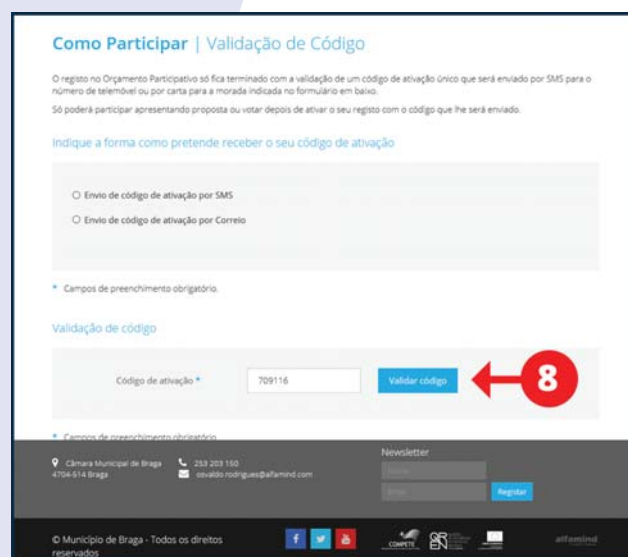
Como Participar | Validação de Código

O registo no Orçamento Participativo só fica terminado com a validação de um código de ativação único que será enviado por SMS para o número de telemóvel ou por carta para a morada indicada no formulário em baixo.

Só poderá participar apresentando proposta ou votar depois de ativar o seu registo com o código que lhe será enviado.

Indique a forma como pretende receber o seu código de ativação

Envio de código de ativação por SMS

Envio de código de ativação por Correio

* Campos de preenchimento obrigatório.

Validação de código

Código de ativação * 709116 Validar código

8

* Campos de preenchimento obrigatório

Câmara Municipal de Braga 4704-514 Braga

253 203 150

osvaldo.rodrigues@alfamind.com

Newsletter

Nome

Email

Registar

© Município de Braga - Todos os direitos reservados

COMPETE

alfamind